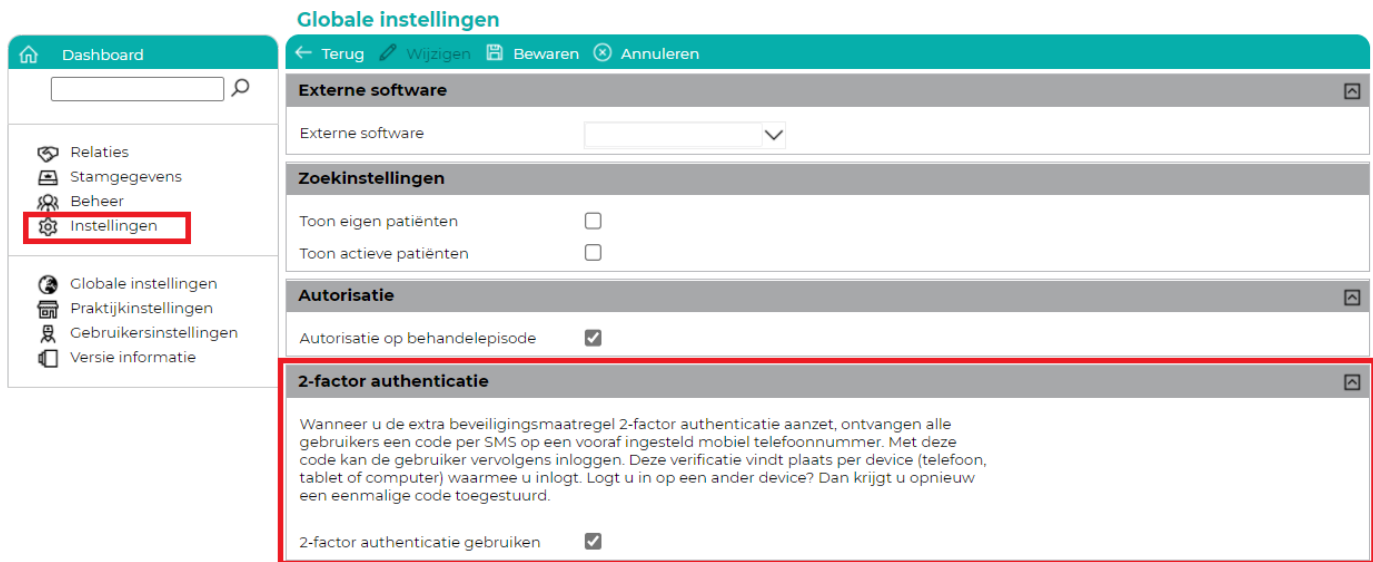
Globale instellingen

Dashboard

Relaties
Stamgegevens
Beheer
Instellingen

Globale instellingen
Praktijkinstellingen
Gebruikersinstellingen
Versie informatie

Terug Wijzigen Bewaren Annuleren

Externe software

Externe software

Zoekinstellingen

Toon eigen patiënten
Toon actieve patiënten

Autorisatie

Autorisatie op behandelepisode

2-factor authenticatie

Wanneer u de extra beveiligingsmaatregel 2-factor authenticatie aanzet, ontvangen alle gebruikers een code per SMS op een vooraf ingesteld mobiel telefoonnummer. Met deze code kan de gebruiker vervolgens inloggen. Deze verificatie vindt plaats per device (telefoon, tablet of computer) waarmee u inlogt. Logt u in op een ander device? Dan krijgt u opnieuw een eenmalige code toegestuurd.

2-factor authenticatie gebruiken